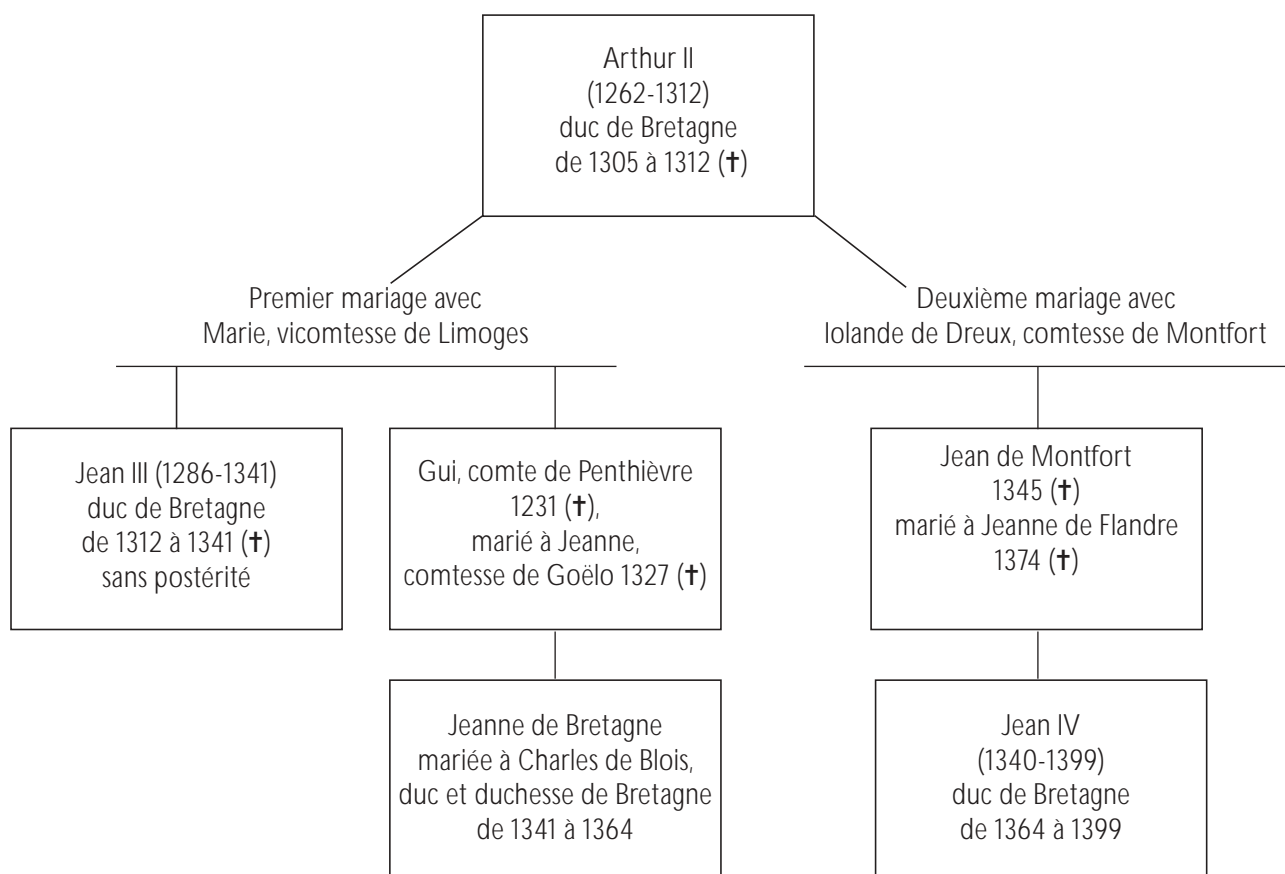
Arthur II
(1262-1312)
duc de Bretagne
de 1305 à 1312 (†)

Premier mariage avec
Marie, vicomtesse de Limoges

Deuxième mariage avec
Iolande de Dreux, comtesse de Montfort

Jean III (1286-1341)
duc de Bretagne
de 1312 à 1341 (†)
sans postérité

Gui, comte de Penthièvre
1231 (†),
marié à Jeanne,
comtesse de Goëlo 1327 (†)

Jean de Montfort
1345 (†)
marié à Jeanne de Flandre
1374 (†)

Jeanne de Bretagne
mariée à Charles de Blois,
duc et duchesse de Bretagne
de 1341 à 1364

Jean IV
(1340-1399)
duc de Bretagne
de 1364 à 1399